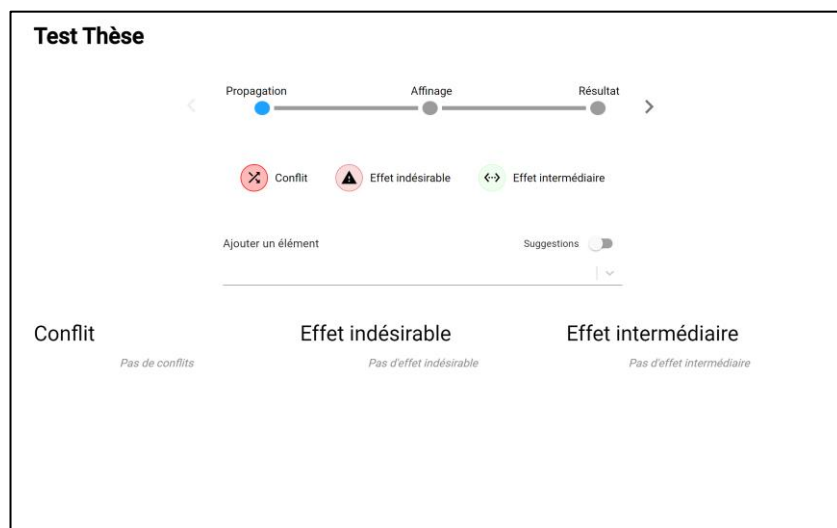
Test Thèse

Propagation
Affinage
Résultat

Conflit
Effet indésirable
<-> Effet intermédiaire

Ajouter un élément
Suggestions

Conflit
Pas de conflits

Effet indésirable
Pas d'effet indésirable

Effet intermédiaire
Pas d'effet intermédiaire